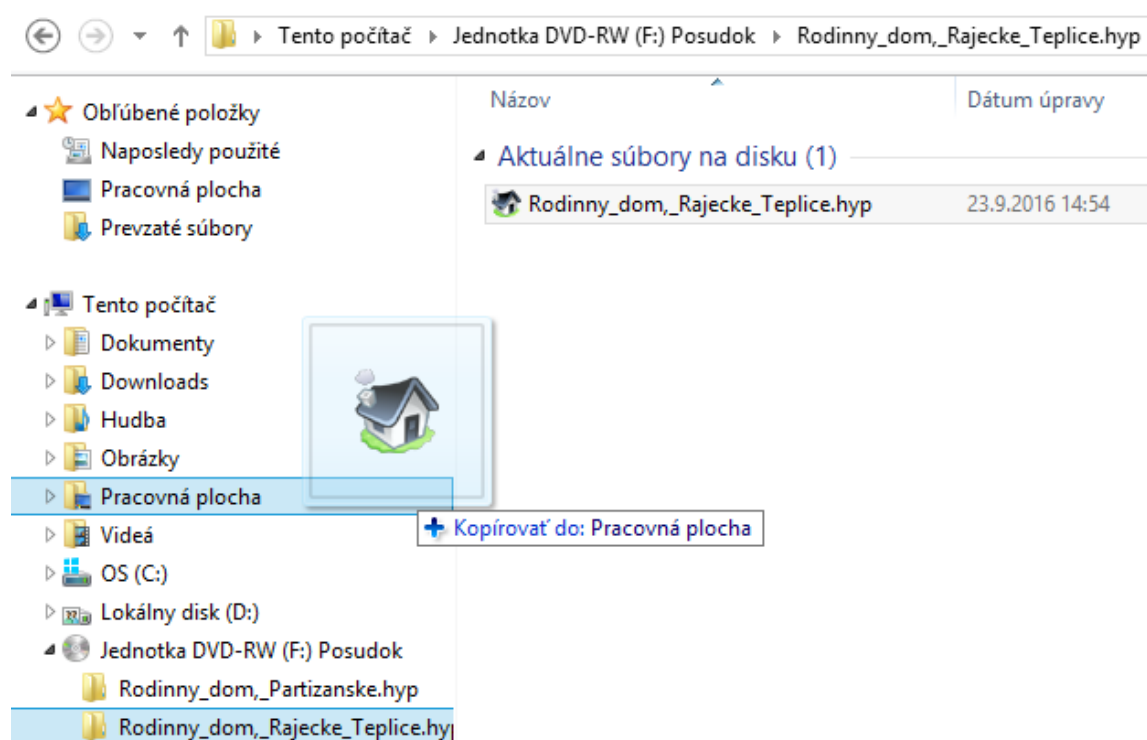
Tento počítač ▸ Jednotka DVD-RW (F:) Posudok ▸ Rodinny_dom,_Rajecke_Teplice.hyp

Obľúbené položky
Naposledy použité
Pracovná plocha
Prevzaté súbory

Tento počítač
Dokumenty
Downloads
Hudba
Obrázky
Pracovná plocha
Videá
OS (C:)
Lokálny disk (D:)
Jednotka DVD-RW (F:) Posudok
Rodinny_dom,_Partizanske.hyp
Rodinny_dom,_Rajecke_Teplice.hy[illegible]

Názov
Dátum úpravy

Aktuálne súbory na disku (1)

Rodinny_dom,_Rajecke_Teplice.hyp 23.9.2016 14:54

+ Kopírovať do: Pracovná plocha